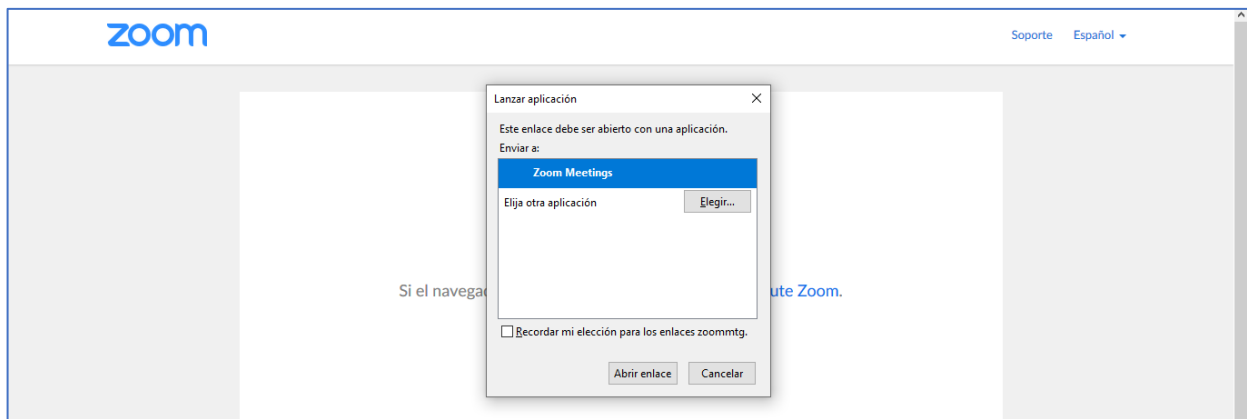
zoom

Soporte Español

Lanzar aplicación

Este enlace debe ser abierto con una aplicación.

Enviar a:

Zoom Meetings

Elija otra aplicación

Elegir...

Si el navegac

ute Zoom.

Recordar mi elección para los enlaces zoommtg.

Abrir enlace

Cancelar